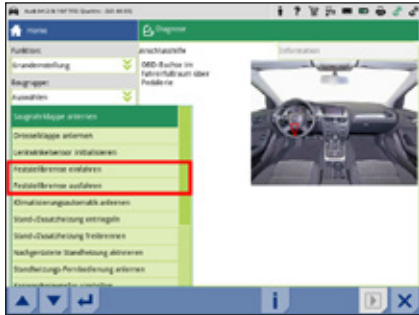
Audi A4 2.0i TDI Quattro (8K-B8-ER)

Home

Diagnose

Funktion:

Grundeinstellung

Baugruppe:

Auswählen

anschlussstelle

Information

OBD-Buchse im Fahrerfußraum oben Pedalerie

Saugrohrklappe anlernen

Drosselklappe anlernen

Lenkwinkelsensor initialisieren

Feststellbremse einfahren

Feststellbremse ausfahren

Klimatisierungsautomatik anlernen

Stand-Zusatzheizung verriegeln

Stand-Zusatzheizung freigeben

Nachgerüstete Standheizung aktivieren

Standheizungs-Fernbedienung anlernen

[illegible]

i